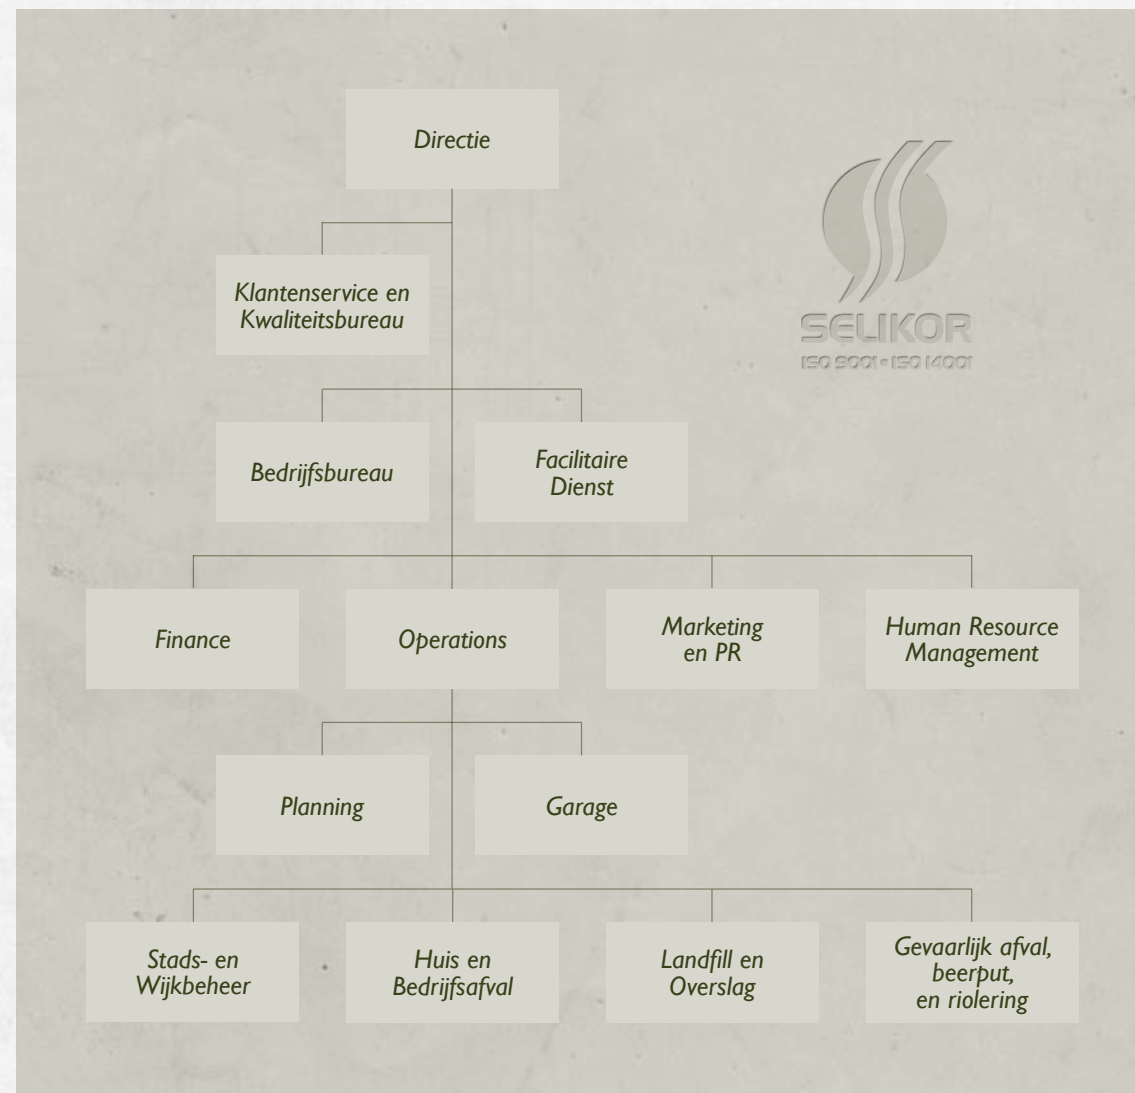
Directie

SELIKOR
ISO 9001 • ISO 14001

Klantenservice en Kwaliteitsbureau

Bedrijfsbureau

Facilitaire Dienst

Finance

Operations

Marketing en PR

Human Resource Management

Planning

Garage

Stads- en Wijkbeheer

Huis en Bedrijfsafval

Landfill en Overslag

Gevaarlijk afval, beerput, en riolering